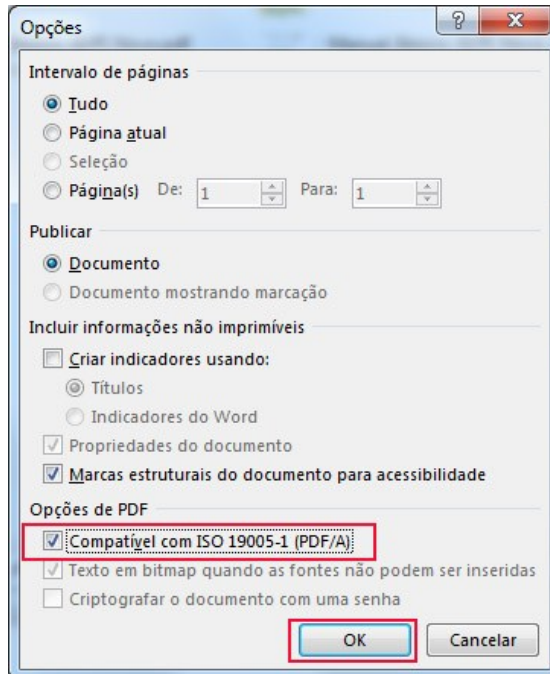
Opções

?

X

Intervalo de páginas

Tudo

Página atual

Seleção

Página(s) De: 1 Para: 1

Publicar

Documento

Documento mostrando marcação

Incluir informações não imprimíveis

Criar indicadores usando:

Títulos

Indicadores do Word

Propriedades do documento

Marcas estruturais do documento para acessibilidade

Opções de PDF

Compatível com ISO 19005-1 (PDF/A)

Texto em bitmap quando as fontes não podem ser inseridas

Criptografar o documento com uma senha

OK

Cancelar